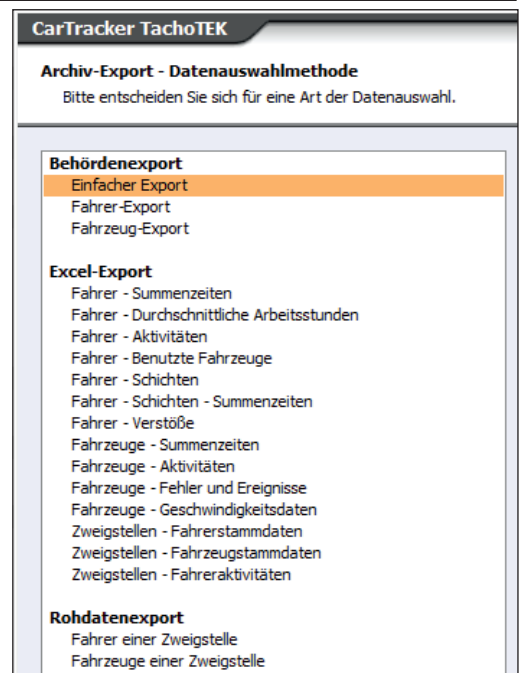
CarTracker TachoTEK

Archiv-Export - Datenauswahlmethode
Bitte entscheiden Sie sich für eine Art der Datenauswahl.

Behördenexport
Einfacher Export
Fahrer-Export
Fahrzeug-Export

Excel-Export
Fahrer - Summenzeiten
Fahrer - Durchschnittliche Arbeitsstunden
Fahrer - Aktivitäten
Fahrer - Benutzte Fahrzeuge
Fahrer - Schichten
Fahrer - Schichten - Summenzeiten
Fahrer - Verstöße
Fahrzeuge - Summenzeiten
Fahrzeuge - Aktivitäten
Fahrzeuge - Fehler und Ereignisse
Fahrzeuge - Geschwindigkeitsdaten
Zweigstellen - Fahrerstammdaten
Zweigstellen - Fahrzeugstammdaten
Zweigstellen - Fahreraktivitäten

Rohdatenexport
Fahrer einer Zweigstelle
Fahrzeuge einer Zweigstelle